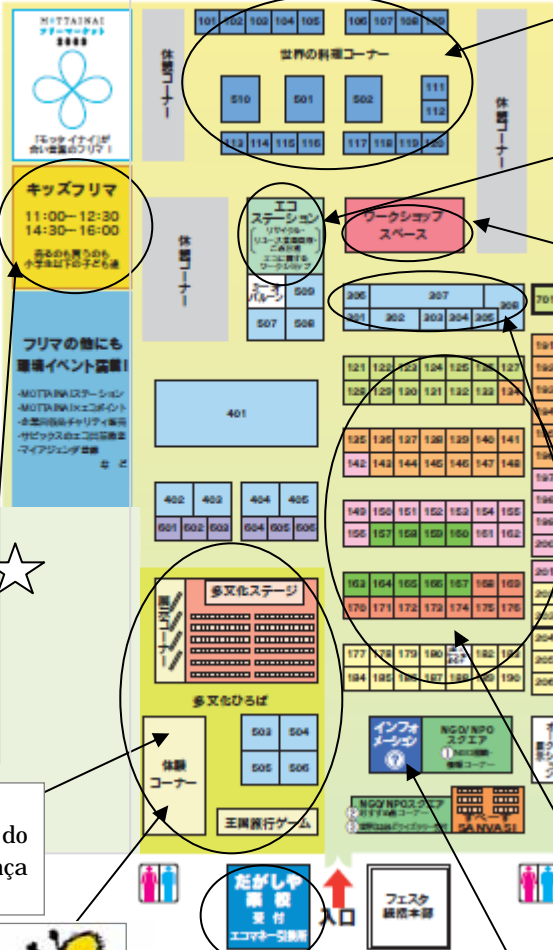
MOTTAINAI
フリーマーケット
2009

「モッタイナイ」が
合い言葉のフリマ!

キッズフリマ
11:00〜12:30
14:30〜16:00
売るのも買うのも
小学生以下の子ども達

フリマの他にも
環境イベント満載!
・MOTTAINAIステーション
・MOTTAINAIエコポイント
・企業協賛品チャリティ販売
・サピックス白エコ日記展示
・マイアジェンダ登録
など

休憩コーナー

101 102 103 104 105
106 107 108 109
世界の料理コーナー
510 501 502 111 112
113 114 115 116 117 118 119 120

休憩コーナー

エコステーション
リサイクル・リユース室課回収・ごみ分別
エコに関するワークショップ

ワークショップスペース

休憩コーナー

エコバルーン 509 507 508

306 307 308
301 302 303 304 305

701

121 122 123 124 125 126 127
128 129 130 131 132 133 134
135 136 137 138 139 140 141
142 143 144 145 146 147 148
149 150 151 152 153 154 155
156 157 158 159 160 161 162
163 164 165 166 167 168 169
170 171 172 173 174 175 176
177 178 179 180 182 183
184 185 186 187 188 189 190

191 192 193 197 198 199 200 204 205 206

401

402 403 404 405
601 602 603 604 605 606

多文化ステージ
休憩コーナー
多文化ひろば
体験コーナー
503 504 505 506
王国旅行ゲーム

インフォメーション
NGO/NPOスクエア
NGO/NPOスクエア
SANVASI

do
ça

だがしや
駄菓子
受付
エコマネー引換所

入口

フェスタ
総括本部